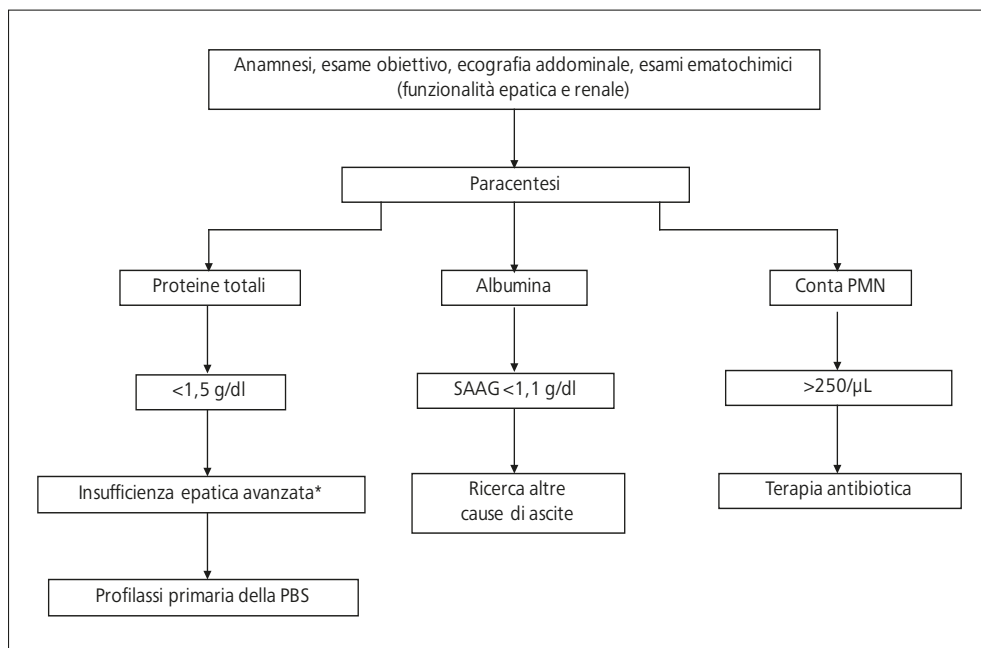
Anamnesi, esame obiettivo, ecografia addominale, esami ematochimici (funzionalità epatica e renale)

Paracentesi

Proteine totali

Albumina

Conta PMN

<1,5 g/dl

SAAG <1,1 g/dl

>250/μL

Insufficienza epatica avanzata*

Ricerca altre cause di ascite

Terapia antibiotica

Profilassi primaria della PBS